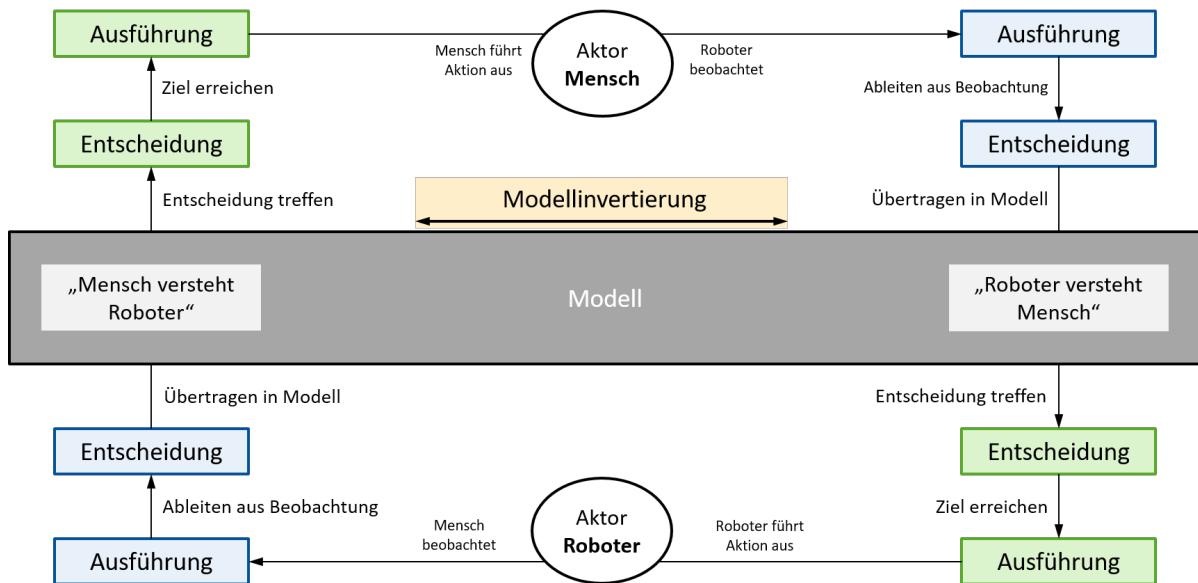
Ausführung

Mensch führt Aktion aus

Aktor
**Mensch**

Roboter beobachtet

Ausführung

Ziel erreichen

Ableiten aus Beobachtung

Entscheidung

Entscheidung

Entscheidung treffen

Modellinvertierung

Übertragen in Modell

„Mensch versteht Roboter“

Modell

„Roboter versteht Mensch“

Übertragen in Modell

Entscheidung treffen

Entscheidung

Entscheidung

Ableiten aus Beobachtung

Ziel erreichen

Mensch beobachtet

Aktor
**Roboter**

Roboter führt Aktion aus

Ausführung

Ausführung